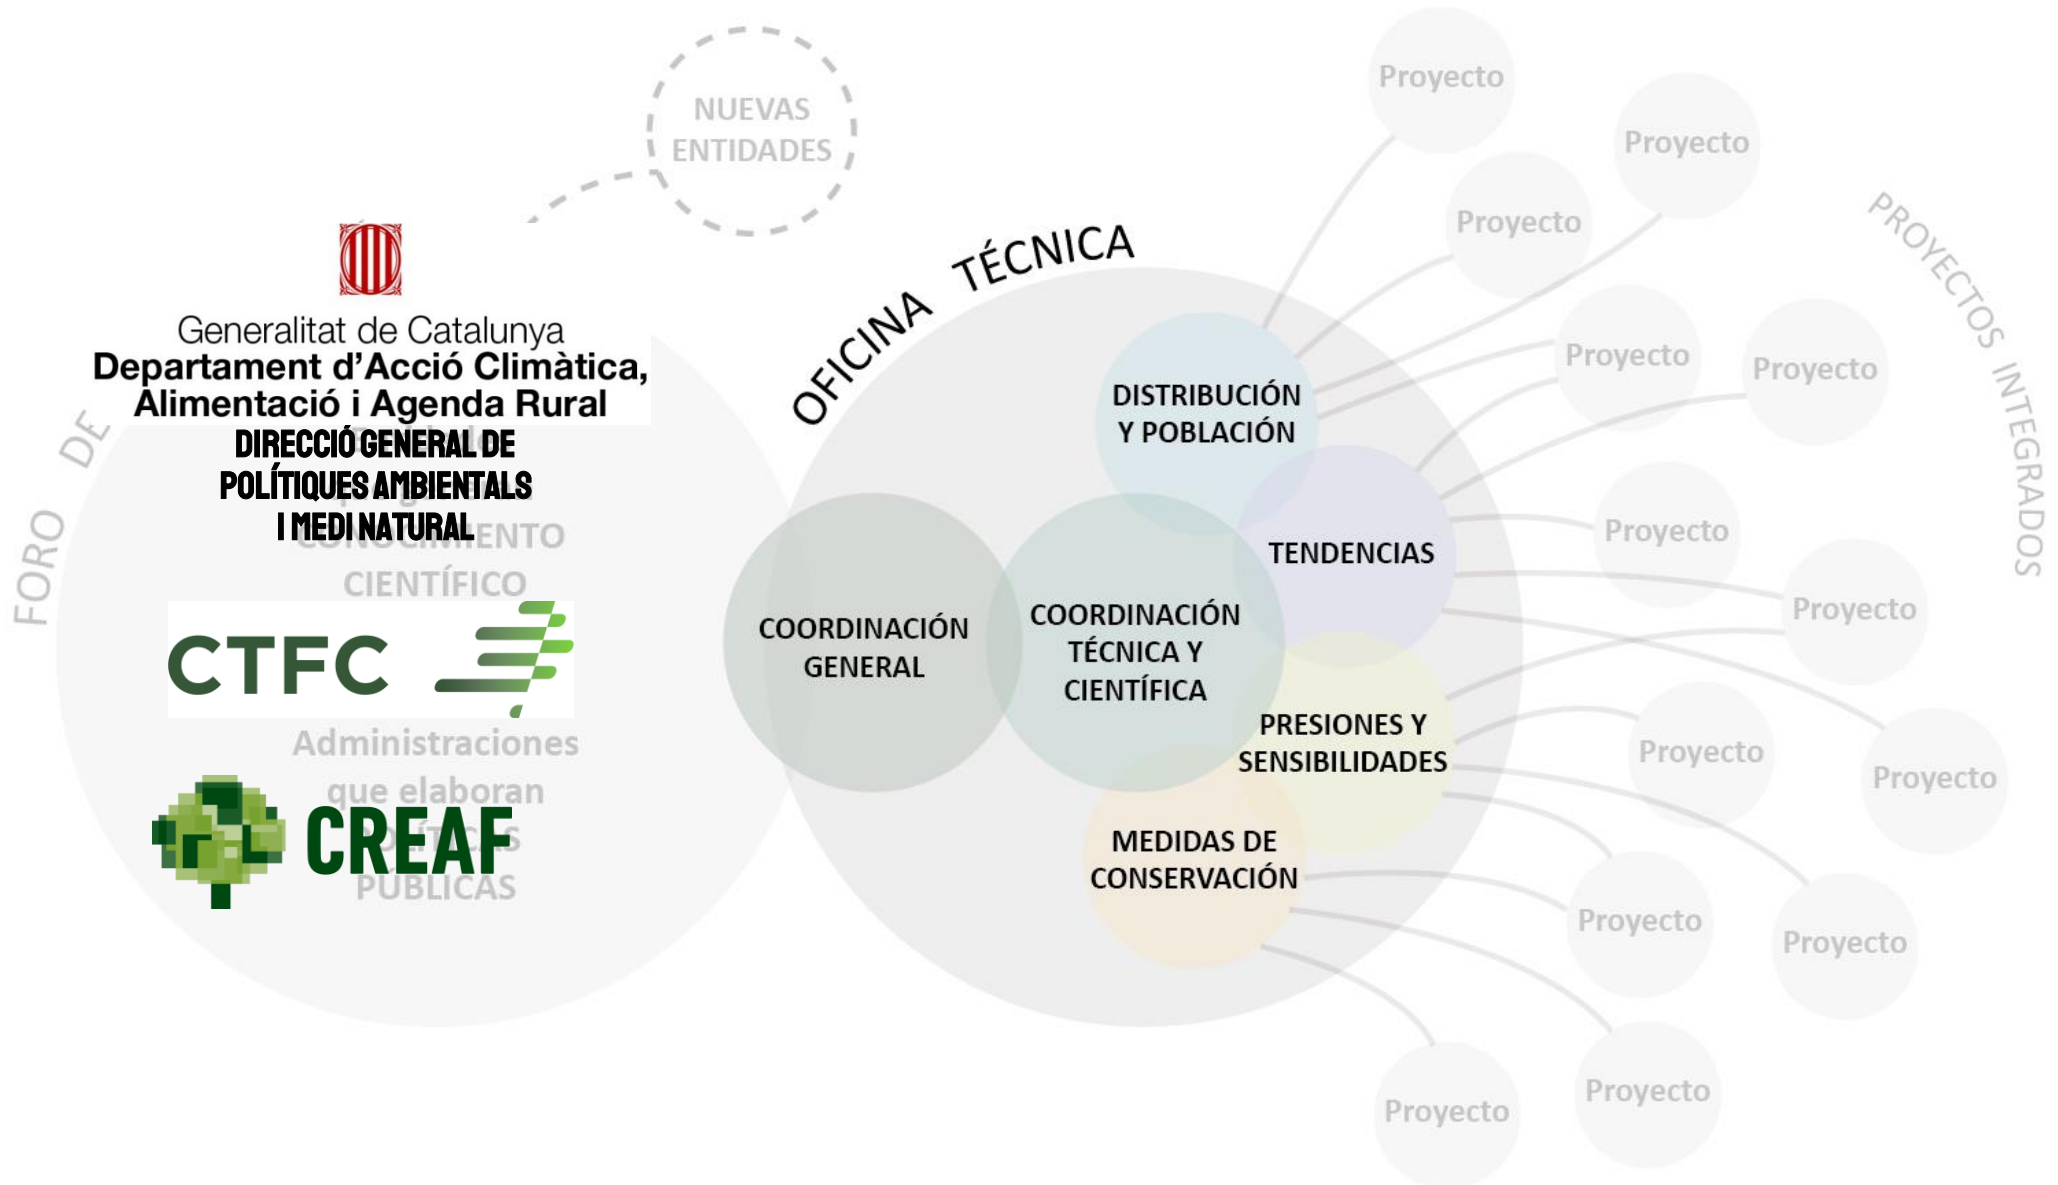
NUEVAS ENTIDADES

Proyecto

Proyecto

Proyecto

PROYECTOS INTEGRADOS

Generalitat de Catalunya
Departament d'Acció Climàtica, Alimentació i Agenda Rural
DIRECCIÓ GENERAL DE POLÍTIQUES AMBIENTALS I MEDI NATURAL

FORO DE

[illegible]ENTO CIENTÍFICO

CTFC

Administraciones que elaboran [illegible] PÚBLICAS

CREAF

OFICINA TÉCNICA

DISTRIBUCIÓN Y POBLACIÓN

Proyecto

Proyecto

TENDENCIAS

Proyecto

COORDINACIÓN GENERAL

COORDINACIÓN TÉCNICA Y CIENTÍFICA

Proyecto

PRESIONES Y SENSIBILIDADES

Proyecto

Proyecto

MEDIDAS DE CONSERVACIÓN

Proyecto

Proyecto

Proyecto

Proyecto